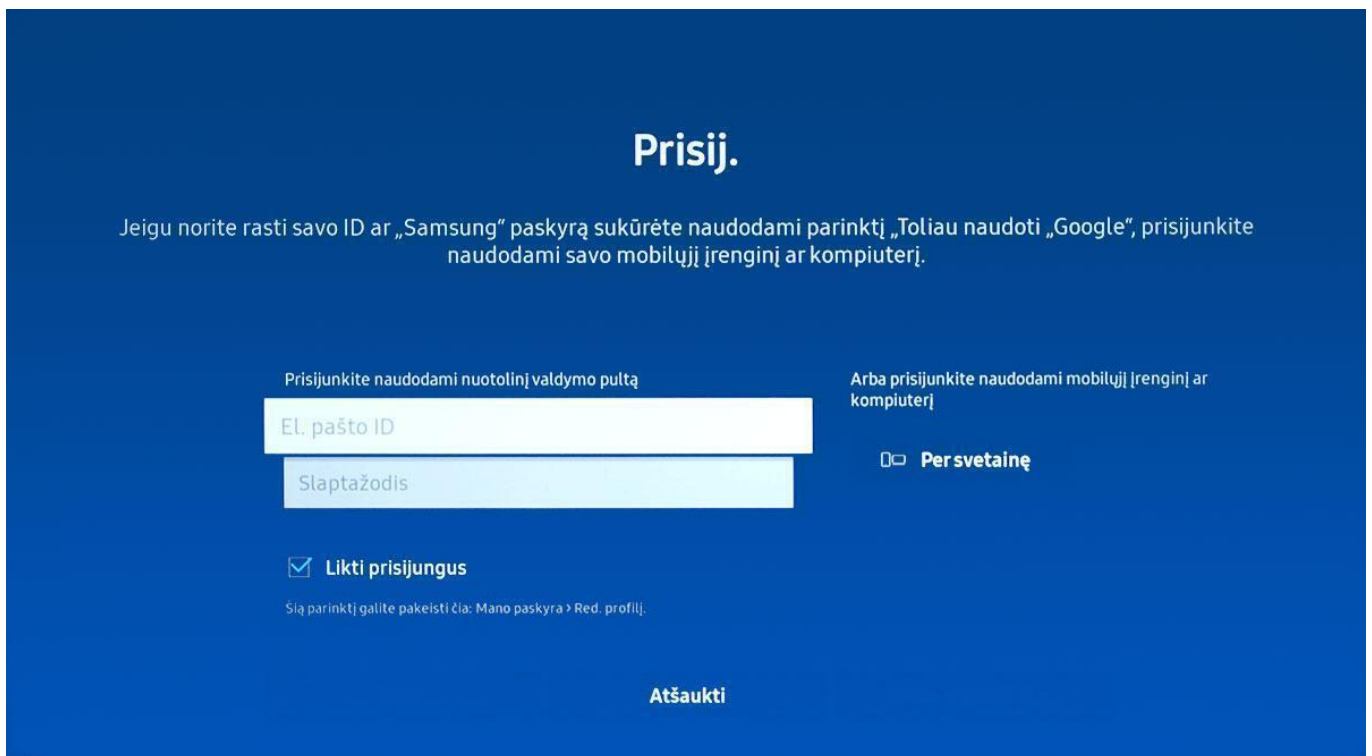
Prisij.

Jeigu norite rasti savo ID ar „Samsung" paskyrą sukūrėte naudodami parinktį „Toliau naudoti „Google", prisijunkite naudodami savo mobilųjį įrenginį ar kompiuterį.

Prisijunkite naudodami nuotolinį valdymo pultą

El. pašto ID

Slaptažodis

Likti prisijungus

Šią parinktį galite pakeisti čia: Mano paskyra > Red. profilį.

Arba prisijunkite naudodami mobilųjį įrenginį ar kompiuterį

Per svetainę

Atšaukti